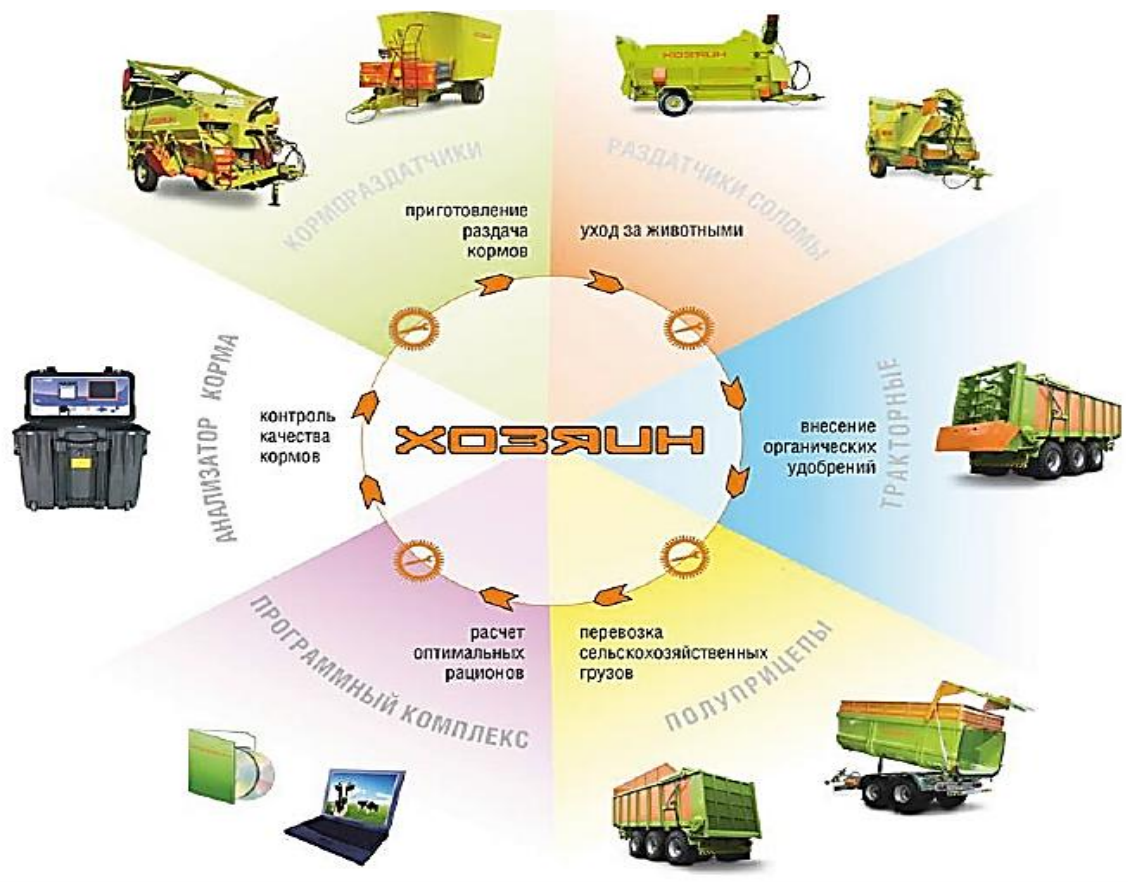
КОРМОРАЗДАТЧИКИ

РАЗДАТЧИКИ СОЛОМЫ

приготовление раздача кормов

уход за животными

АНАЛИЗАТОР КОРМА

ТРАКТОРНЫЕ

контроль качества кормов

ХОЗЯИН

внесение органических удобрений

расчет оптимальных рационов

перевозка сельскохозяйственных грузов

ПРОГРАММНЫЙ КОМПЛЕКС

ПОЛУПРИЦЕПЫ